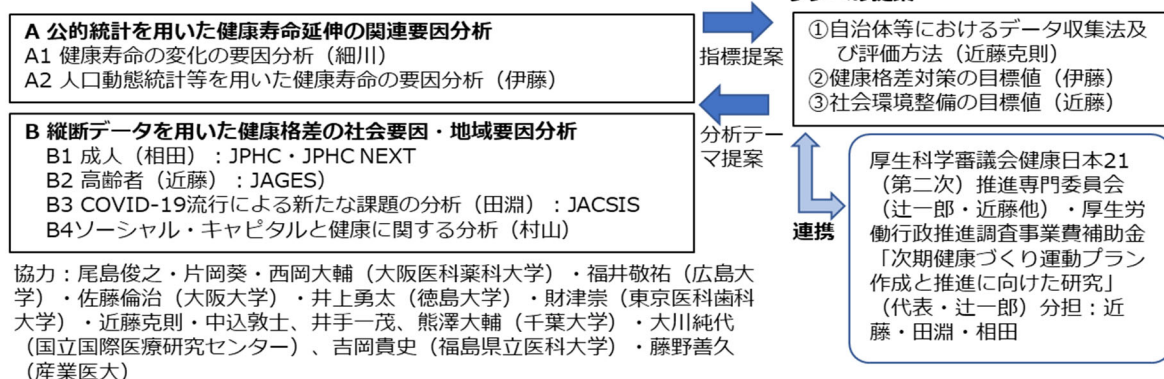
A 公的統計を用いた健康寿命延伸の関連要因分析
A1 健康寿命の変化の要因分析（細川）
A2 人口動態統計等を用いた健康寿命の要因分析（伊藤）

指標提案

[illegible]

①自治体等におけるデータ収集法及び評価方法（近藤克則）
②健康格差対策の目標値（伊藤）
③社会環境整備の目標値（近藤）

分析テーマ提案

B 縦断データを用いた健康格差の社会要因・地域要因分析
B1 成人（相田）：JPHC・JPHC NEXT
B2 高齢者（近藤）：JAGES）
B3 COVID-19流行による新たな課題の分析（田淵）：JACSIS
B4ソーシャル・キャピタルと健康に関する分析（村山）

連携

厚生科学審議会健康日本21（第二次）推進専門委員会（辻一郎・近藤他）・厚生労働行政推進調査事業費補助金「次期健康づくり運動プラン作成と推進に向けた研究」（代表・辻一郎）分担：近藤・田淵・相田

協力：尾島俊之・片岡葵・西岡大輔（大阪医科薬科大学）・福井敬祐（広島大学）・佐藤倫治（大阪大学）・井上勇太（徳島大学）・財津崇（東京医科歯科大学）・近藤克則・中込敦士、井手一茂、熊澤大輔（千葉大学）・大川純代（国立国際医療研究センター）、吉岡貴史（福島県立医科大学）・藤野善久（産業医大）